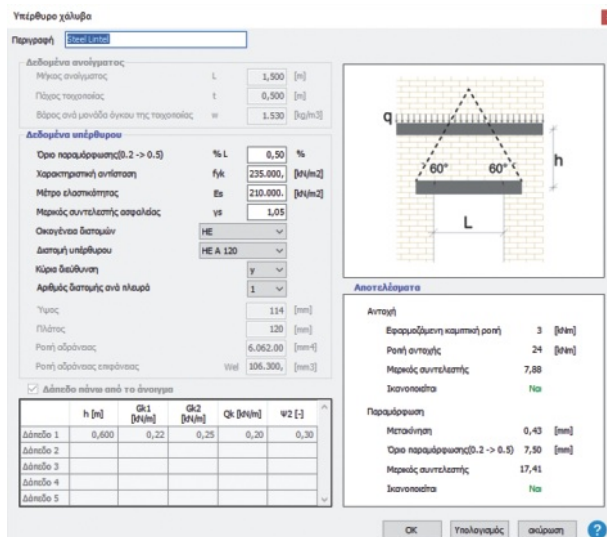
Υπέρθυρο χάλυβα

Περιγραφή Steel Lintel

Δεδομένα ανοίγματος

Μήκος ανοίγματος L 1,500 [m]

Πάχος τοιχοποιίας t 0,500 [m]

Βάρος ανά μονάδα όγκου της τοιχοποιίας w 1.530 [kg/m3]

Δεδομένα υπέρθυρου

Όριο παραμόρφωσης(0.2 -> 0.5) %L 0,50 %

Χαρακτηριστική αντίσταση fyk 235.000, [kN/m2]

Μέτρο ελαστικότητας Es 210.000, [kN/m2]

Μερικός συντελεστής ασφαλείας γs 1,05

Οικογένεια διατομών HE

Διατομή υπέρθυρου HE A 120

Κύρια διεύθυνση y

Αριθμός διατομής ανά πλευρά 1

Ύψος 114 [mm]

Πλάτος 120 [mm]

Ροπή αδράνειας 6.062.00 [mm4]

Ροπή αδράνειας επιφάνειας Wel 106.300, [mm3]

Δάπεδο πάνω από το άνοιγμα

| | h [m] | Gk1 [kN/m] | Gk2 [kN/m] | Qk [kN/m] | Ψ2 [-] |
|---|---|---|---|---|---|
| Δάπεδο 1 | 0,600 | 0,22 | 0,25 | 0,20 | 0,30 |
| Δάπεδο 2 | | | | | |
| Δάπεδο 3 | | | | | |
| Δάπεδο 4 | | | | | |
| Δάπεδο 5 | | | | | |

q

60° 60°

h

L

Αποτελέσματα

Αντοχή

Εφαρμοζόμενη καμπτική ροπή 3 [kNm]

Ροπή αντοχής 24 [kNm]

Μερικός συντελεστής 7,88

Ικανοποιείται Ναι

Παραμόρφωση

Μετακίνηση 0,43 [mm]

Όριο παραμόρφωσης(0.2 -> 0.5) 7,50 [mm]

Μερικός συντελεστής 17,41

Ικανοποιείται Ναι

OK Υπολογισμός ακύρωση ?